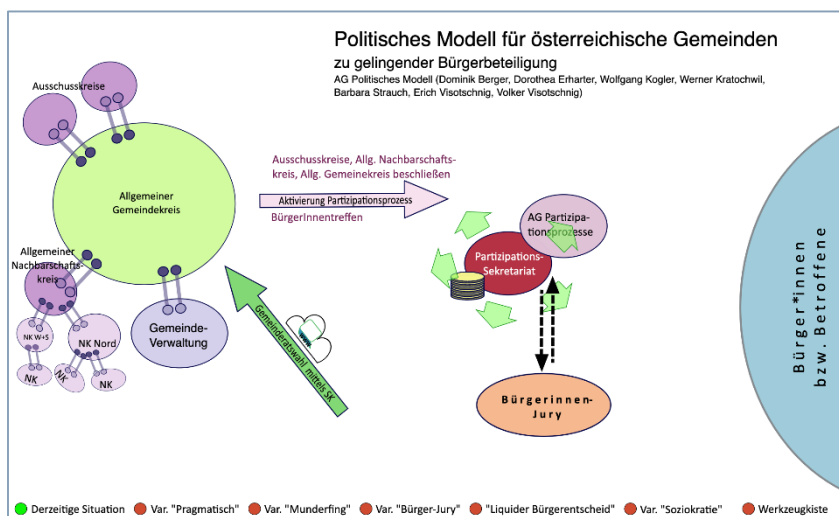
Politisches Modell für österreichische Gemeinden
zu gelingender Bürgerbeteiligung
AG Politisches Modell (Dominik Berger, Dorothea Erharter, Wolfgang Kogler, Werner Kratochwil, Barbara Strauch, Erich Visotschnig, Volker Visotschnig)

Ausschusskreise

Allgemeiner Gemeindekreis

Allgemeiner Nachbarschaftskreis

NK W+S

NK Nord

NK

NK

NK

Gemeinde-Verwaltung

Gemeinderatswahl mittels SK

Ausschusskreise, Allg. Nachbarschaftskreis, Allg. Gemeinekreis beschließen

Aktivierung Partizipationsprozess

BürgerInnentreffen

AG Partizipationsprozesse

Partizipations-Sekretariat

Bürgerinnen-Jury

Bürger*innen bzw. Betroffene

Derzeitige Situation
Var. "Pragmatisch"
Var. "Munderfing"
Var. "Bürger-Jury"
"Liquider Bürgerentscheid"
Var. "Soziokratie"
Werkzeugkiste